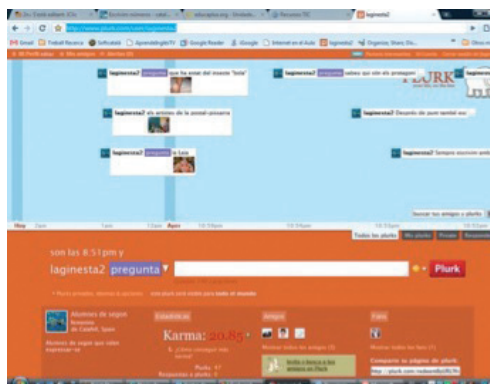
laginesta2 pregunta que he estat del mosset "bola"

laginesta2 els animes de la posaï-pissarra

laginesta2 pregunta la tuu

laginesta2 pregunta sabeu qui són els protagon

laginesta2 Dacords de quan tambe eu

laginesta2 Sempre sounein amb

laginesta2

PLURK

Avui

son les 8:51pm y

laginesta2 pregunta

Plurk

Todos los plurks

Alumnes de segon

Karma: 20.85

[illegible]